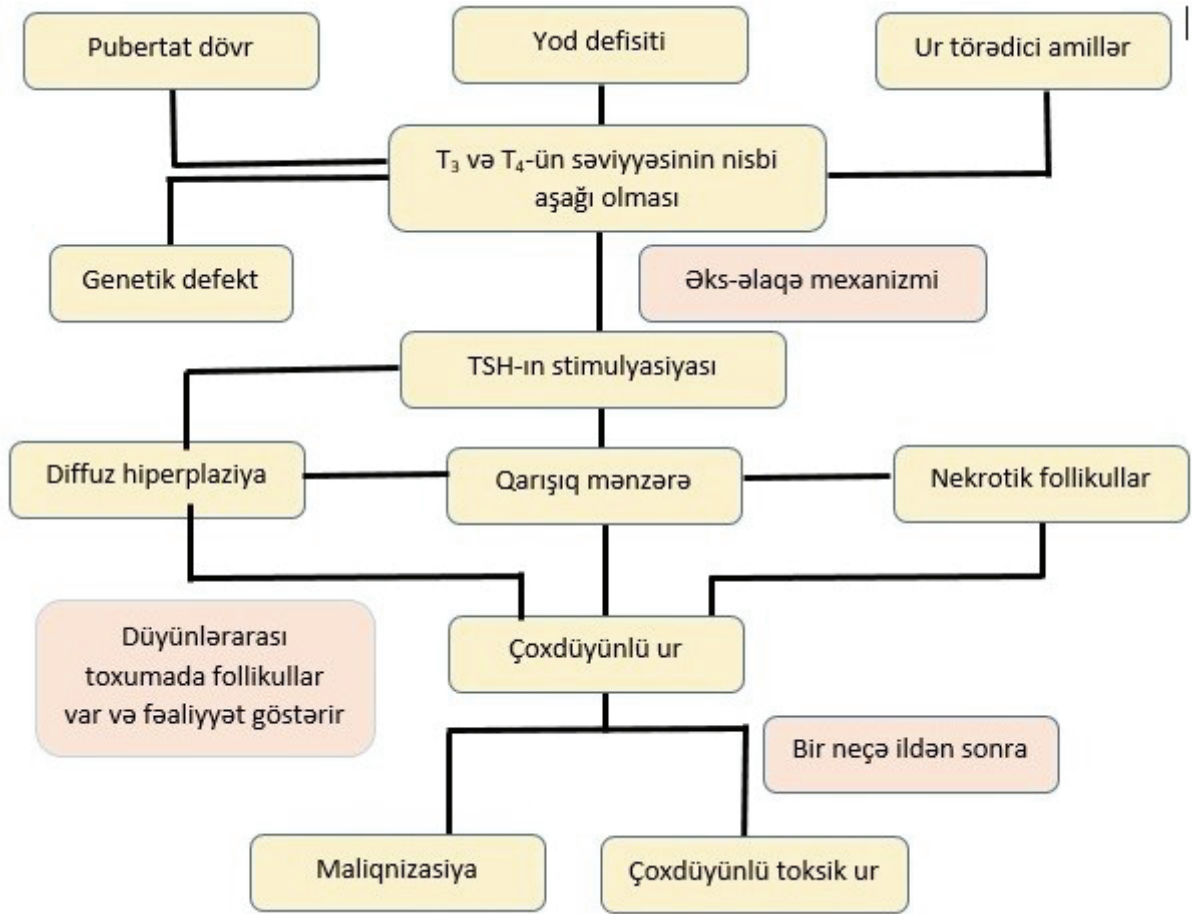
Pubertat dövr

Yod defisiti

Ur törədici amillər

$T_3$ və $T_4$-ün səviyyəsinin nisbi aşağı olması

Genetik defekt

Əks-əlaqə mexanizmi

TSH-ın stimulyasiyası

Diffuz hiperplaziya

Qarışıq mənzərə

Nekrotik follikullar

Düyünlərarası toxumada follikullar var və fəaliyyət göstərir

Çoxdüyünlü ur

Bir neçə ildən sonra

Maliqnizasiya

Çoxdüyünlü toksik ur